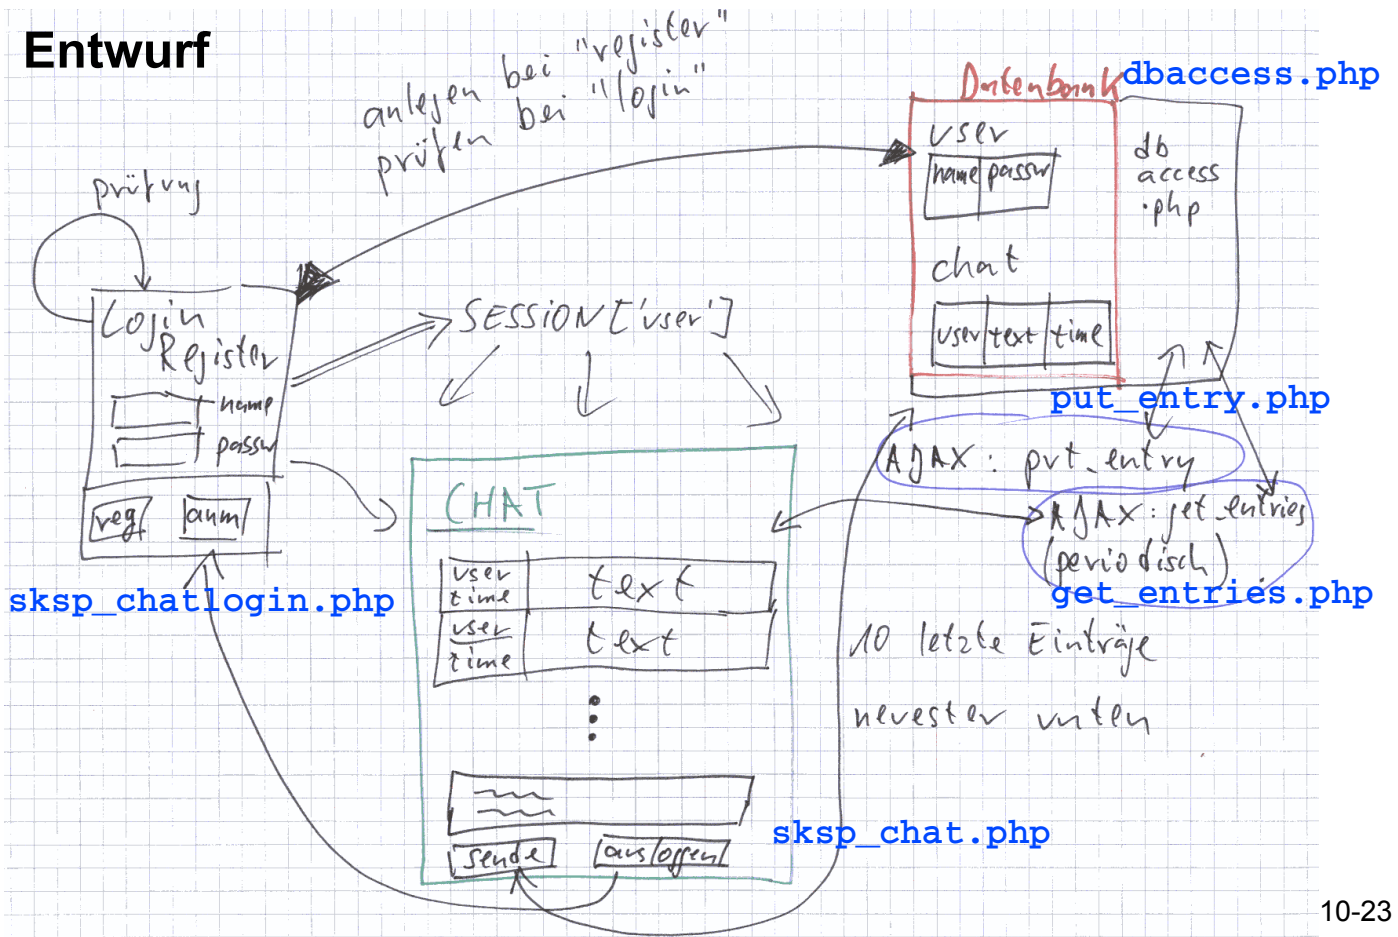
Entwurf

anlegen bei "register"
prüfen bei "login"

Datenbank
dbaccess.php

user
name | passw

db
access
.php

chat
user | text | time

Prüfung

Login
Register
name
passw
reg | anm

sksp_chatlogin.php

SESSION['user']

CHAT
user
time | text
user
time | text
⋮
sende | ausloggen

sksp_chat.php

put_entry.php
AJAX: put_entry
AJAX: get_entries
(periodisch)
get_entries.php

10 letzte Einträge
neuester unten

10-23